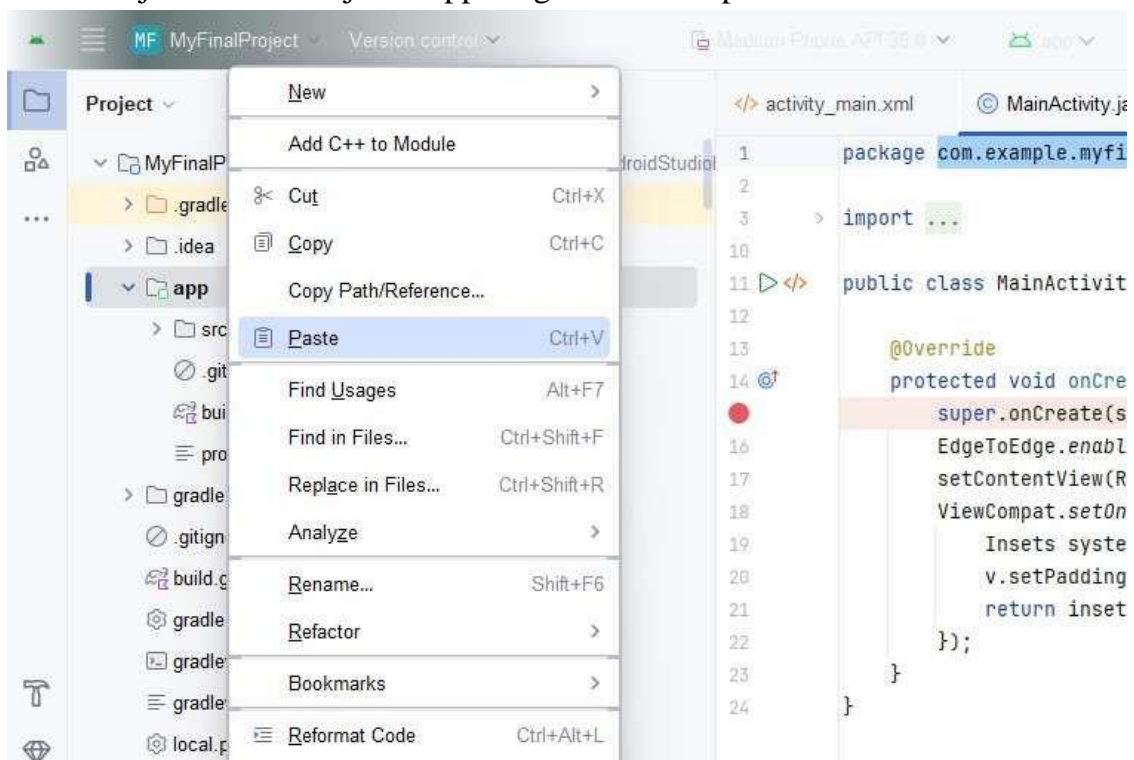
MF MyFinalProject Version control

Medium Phone API 35 app

Project

MyFinalP
.gradle
.idea
app
src
.git
bui
pro
gradle
.gitign
build.g
gradle
gradle
gradle
local.p

droidStudio

New
Add C++ to Module
Cut Ctrl+X
Copy Ctrl+C
Copy Path/Reference...
Paste Ctrl+V
Find Usages Alt+F7
Find in Files... Ctrl+Shift+F
Replace in Files... Ctrl+Shift+R
Analyze
Rename... Shift+F6
Refactor
Bookmarks
Reformat Code Ctrl+Alt+L

activity_main.xml
MainActivity.ja

1 package com.example.myfi
2
3 import ...
10
11 public class MainActivit
12
13 @Override
14 protected void onCre
super.onCreate(s
16 EdgeToEdge.enabl
17 setContentView(R
18 ViewCompat.setOn
19 Insets syste
20 v.setPadding
21 return inset
22 });
23 }
24 }